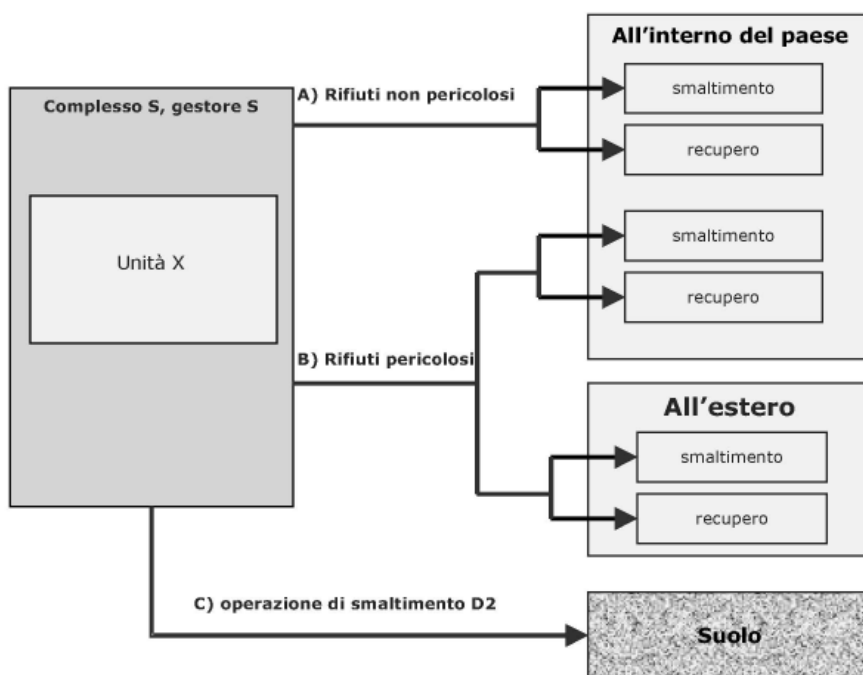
Complesso S, gestore S

Unità X

A) Rifiuti non pericolosi

All'interno del paese

smaltimento

recupero

smaltimento

recupero

B) Rifiuti pericolosi

All'estero

smaltimento

recupero

C) operazione di smaltimento D2

Suolo